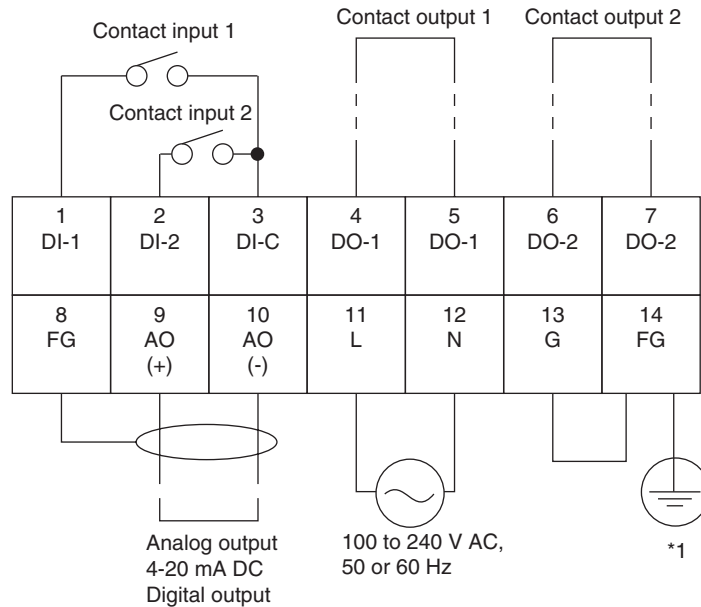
Contact input 1

Contact output 1

Contact output 2

Contact input 2

| 1 DI-1 | 2 DI-2 | 3 DI-C | 4 DO-1 | 5 DO-1 | 6 DO-2 | 7 DO-2 |
|---|---|---|---|---|---|---|
| 8 FG | 9 AO (+) | 10 AO (-) | 11 L | 12 N | 13 G | 14 FG |

Analog output 4-20 mA DC Digital output

100 to 240 V AC, 50 or 60 Hz

*1